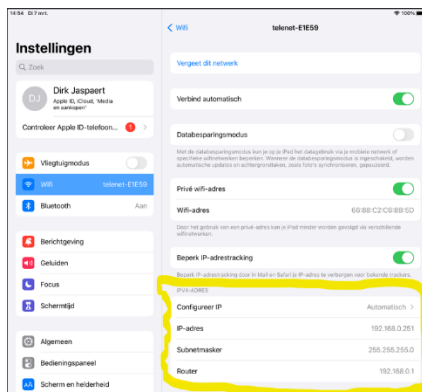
14:54 Di 7 mrt. 100%

Instellingen

Zoek

DJ Dirk Jaspaert
Apple ID, iCloud, Media en aankopen

Controleer Apple ID-telefoon... 1

Vliegtuigmodus

Wifi telenet-E1E59

Bluetooth Aan

Berichtgeving

Geluiden

Focus

Schermtijd

Algemeen

Bedieningspaneel

Scherm en helderheid

Wifi telenet-E1E59

Vergeet dit netwerk

Verbind automatisch

Databesparingsmodus

Met de databesparingsmodus kun je op je iPad het datagebruik via je mobiele netwerk of specifieke wifinetwerken beperken. Wanneer de databesparingsmodus is ingeschakeld, worden automatische updates en achtergrondtaken, zoals Foto's synchroniseren, gepauzeerd.

Privé wifi-adres

Wifi-adres 66:8B:C2:C6:8B:5D

Door het gebruik van een privé-adres kan je iPad minder worden gevolgd via verschillende wifinetwerken.

Beperk IP-adrestracking

Beperk IP-adrestracking door in Mail en Safari je IP-adres te verbergen voor bekende trackers.

IPV4-ADRES

Configureer IP Automatisch >

IP-adres 192.168.0.251

Subnetmasker 255.255.255.0

Router 192.168.0.1